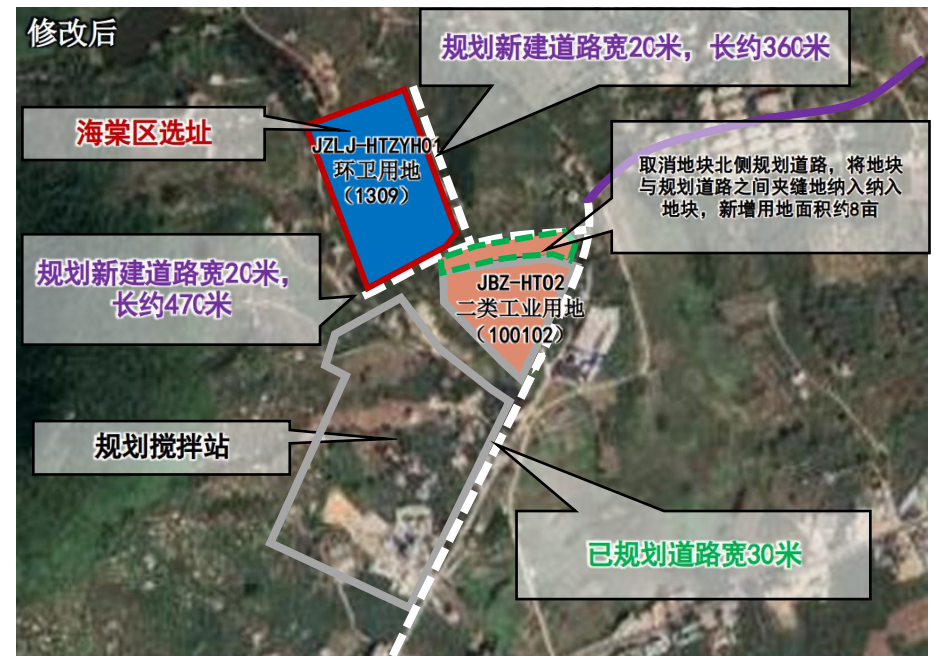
修改后

规划新建道路宽20米，长约360米

海棠区选址

JZLJ-HTZYH01
环卫用地
（1309）

取消地块北侧规划道路，将地块与规划道路之间夹缝地纳入纳入地块，新增用地面积约8亩

规划新建道路宽20米，长约470米

JBZ-HT02
二类工业用地
（100102）

规划搅拌站

已规划道路宽30米